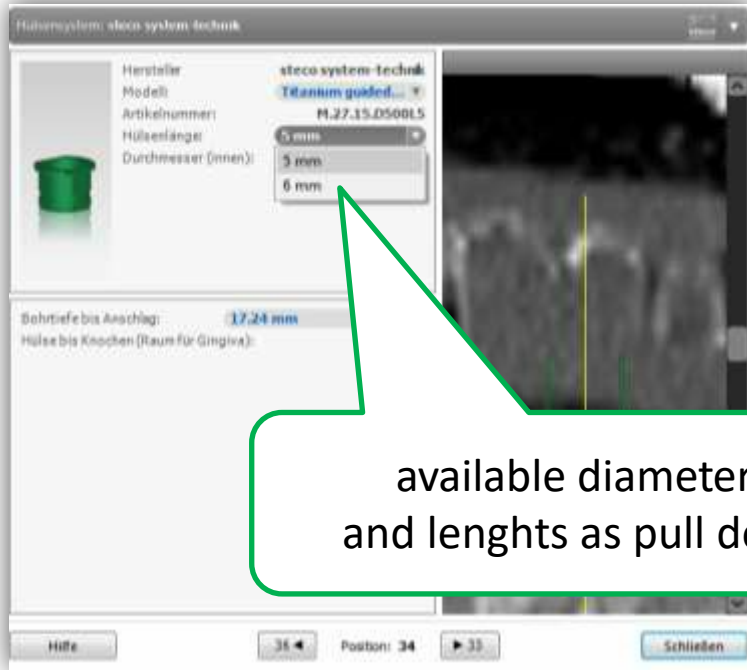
Hülsensystem: steco system technik

Hersteller steco system-technik
Modell: Titanium guided...
Artikelnummer: M.27.15.D500L5
Hülsenlänge: 5 mm
Durchmesser (innen): 5 mm
6 mm

Bohrtiefe bis Anschlag: 17.24 mm
Hülse bis Knochen (Raum für Gingiva):

available diameter
and lenghts as pull d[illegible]

Hilfe
35 ◄ Position: 34 ► 33
Schließen